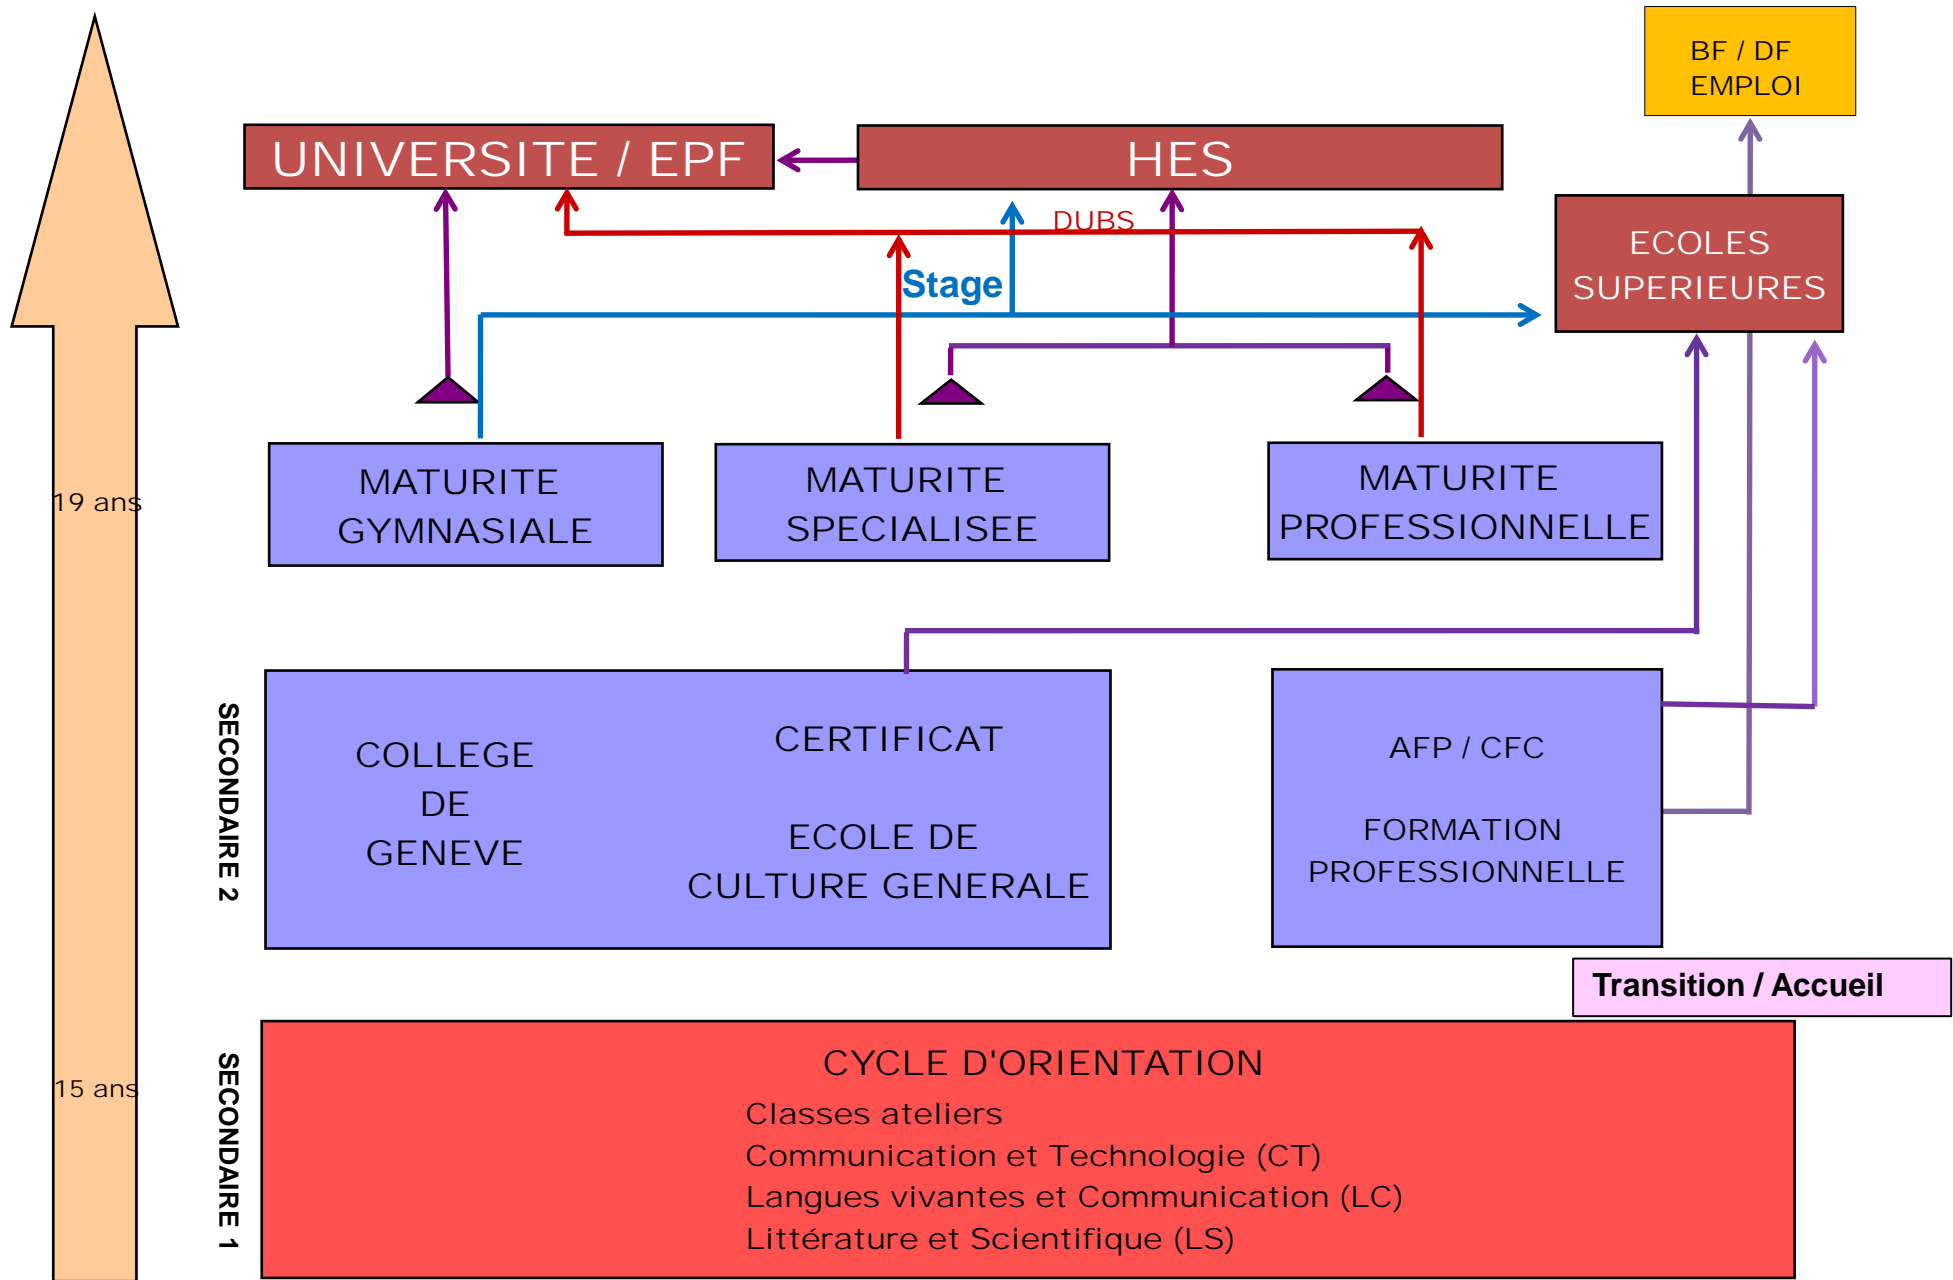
BF / DF
EMPLOI

UNIVERSITE / EPF

HES

DUBS

Stage

ECOLES
SUPERIEURES

19 ans

MATURITE
GYMNASIALE

MATURITE
SPECIALISEE

MATURITE
PROFESSIONNELLE

SECONDAIRE 2

COLLEGE
DE
GENEVE

CERTIFICAT

ECOLE DE
CULTURE GENERALE

AFP / CFC

FORMATION
PROFESSIONNELLE

Transition / Accueil

15 ans

SECONDAIRE 1

CYCLE D'ORIENTATION
Classes ateliers
Communication et Technologie (CT)
Langues vivantes et Communication (LC)
Littérature et Scientifique (LS)